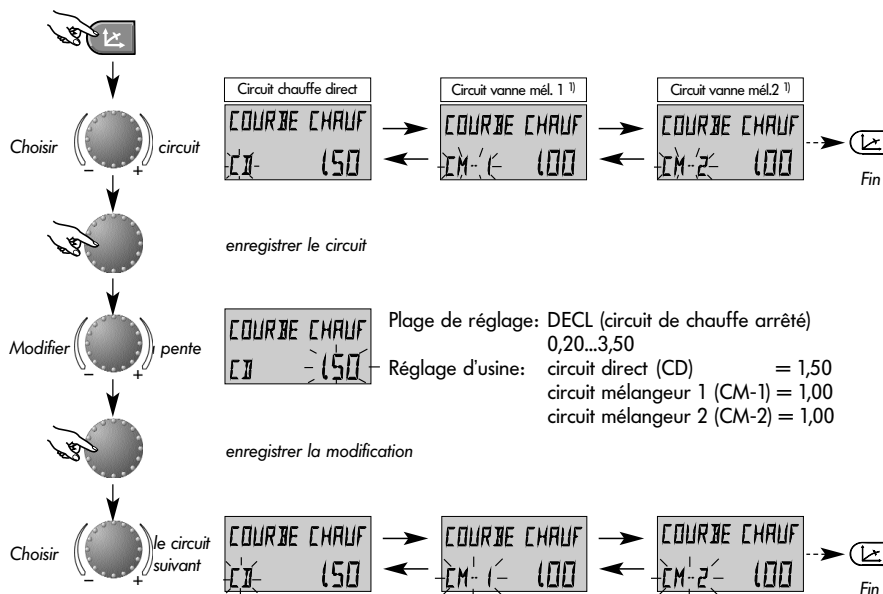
Circuit chauffe direct

COURBE CHAUF
CD 150

Circuit vanne mél. 1 1)

COURBE CHAUF
CM-1 100

Circuit vanne mél.2 1)

COURBE CHAUF
CM-2 100

Fin

Choisir – + circuit

enregistrer le circuit

Modifier – + pente

COURBE CHAUF
CD 150

Plage de réglage: DECL (circuit de chauffe arrêté)
0,20...3,50

Réglage d'usine: circuit direct (CD) = 1,50
circuit mélangeur 1 (CM-1) = 1,00
circuit mélangeur 2 (CM-2) = 1,00

enregistrer la modification

Choisir – + le circuit suivant

COURBE CHAUF
CD 150

COURBE CHAUF
CM-1 100

COURBE CHAUF
CM-2 100

Fin